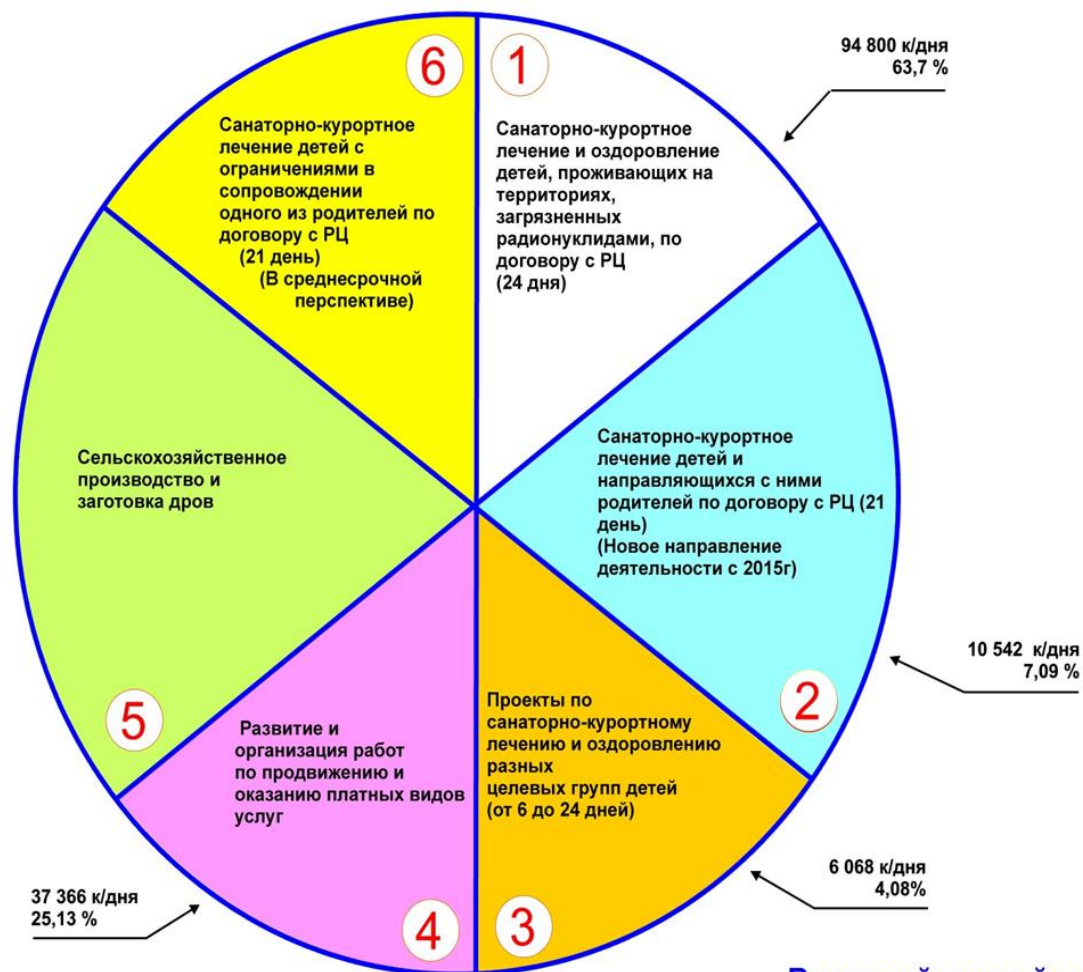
6

1

94 800 к/дня
63,7 %

Санаторно-курортное лечение детей с ограничениями в сопровождении одного из родителей по договору с РЦ (21 день) (В среднесрочной перспективе)

Санаторно-курортное лечение и оздоровление детей, проживающих на территориях, загрязненных радионуклидами, по договору с РЦ (24 дня)

Сельскохозяйственное производство и заготовка дров

Санаторно-курортное лечение детей и направляющихся с ними родителей по договору с РЦ (21 день) (Новое направление деятельности с 2015г)

10 542 к/дня
7,09 %

5

Развитие и организация работ по продвижению и оказанию платных видов услуг

Проекты по санаторно-курортному лечению и оздоровлению разных целевых групп детей (от 6 до 24 дней)

2

6 068 к/дня
4,08%

37 366 к/дня
25,13 %

4

3

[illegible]